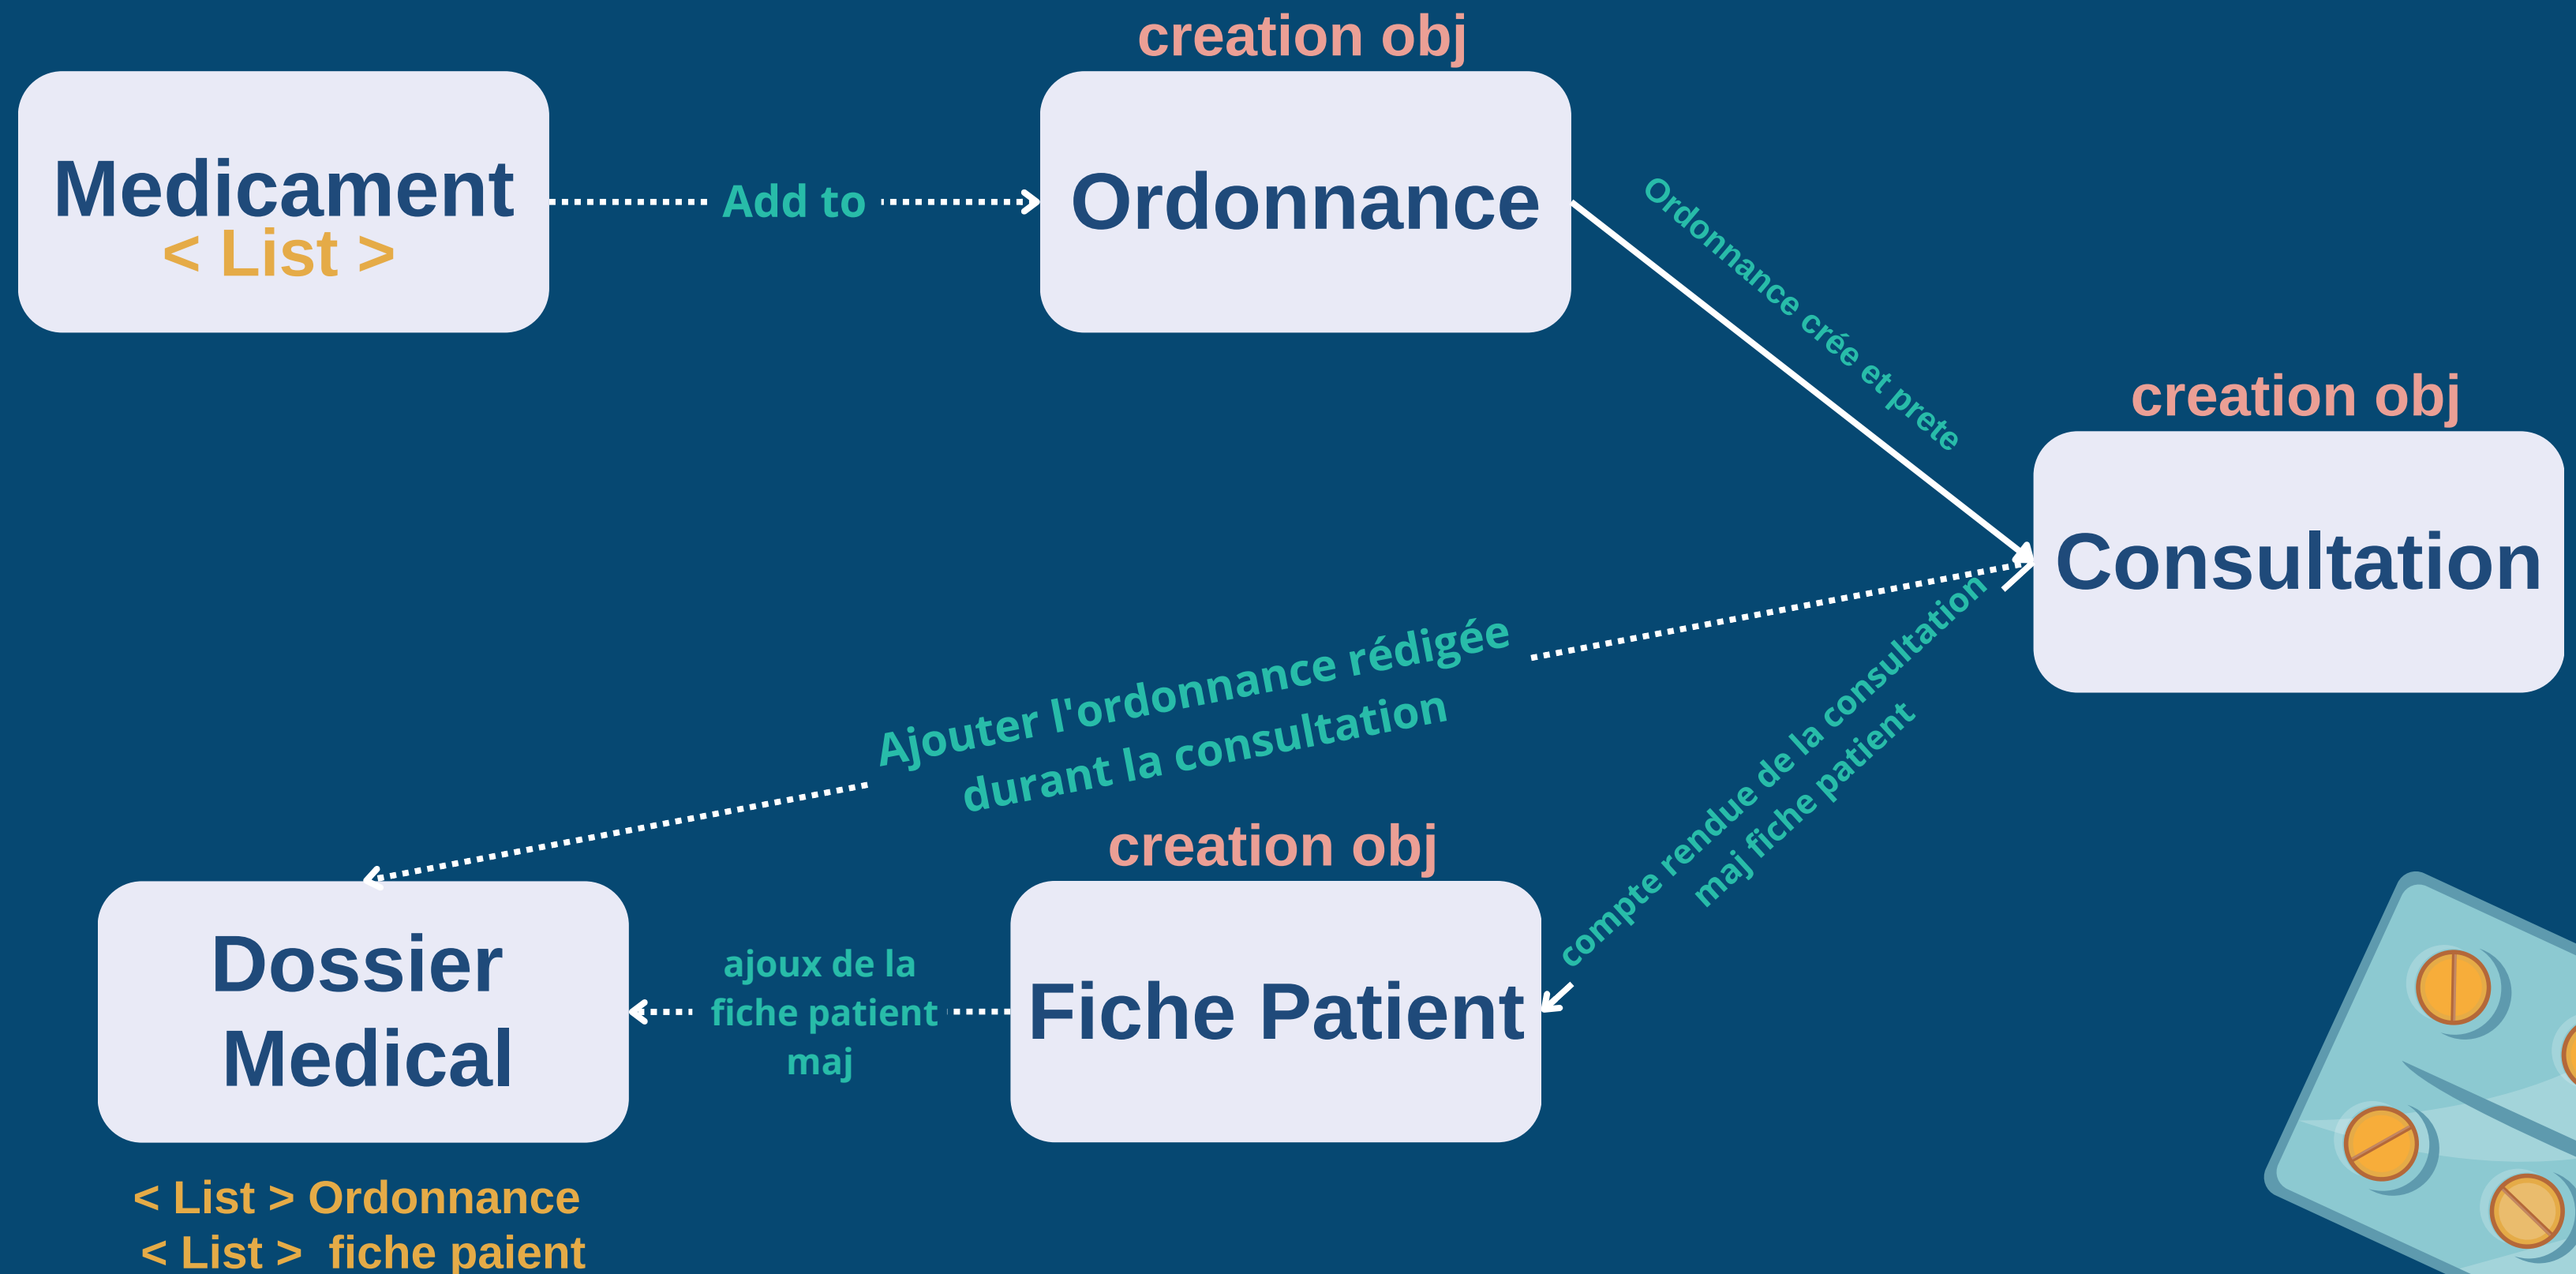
Medicament
< List >

Add to

creation obj

Ordonnance

Ordonnance crée et prete

creation obj

Consultation

Ajouter l'ordonnance rédigée durant la consultation

compte rendue de la consultation
maj fiche patient

creation obj

Dossier Medical

ajoux de la fiche patient maj

Fiche Patient

< List > Ordonnance
< List > fiche paient